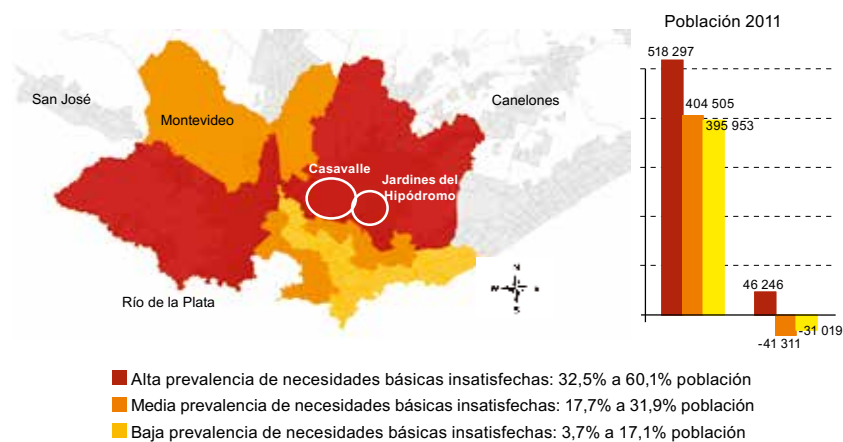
San José

Montevideo

Canelones

Casavalle

Jardines del Hipódromo

Río de la Plata

N
W
E
S

Población 2011

518 297

404 505

395 953

46 246

-41 311

-31 019

Alta prevalencia de necesidades básicas insatisfechas: 32,5% a 60,1% población
Media prevalencia de necesidades básicas insatisfechas: 17,7% a 31,9% población
Baja prevalencia de necesidades básicas insatisfechas: 3,7% a 17,1% población